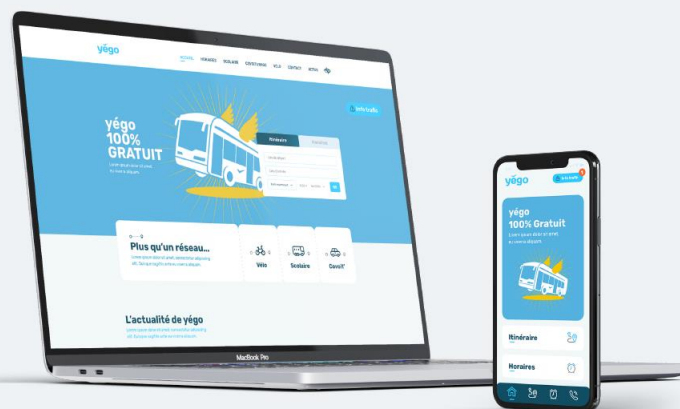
yégo

ACCUEIL HORAIRES SCOLAIRE COVOIT'AGE VÉLO CONTACT RETOUR

Info trafic

yégo 100% GRATUIT

Itinéraire

Plus qu'un réseau...

Vélo Scolaire Covoit'

L'actualité de yégo

MacBook Pro

yégo

Info trafic

yégo 100% Gratuit

Itinéraire

Horaires